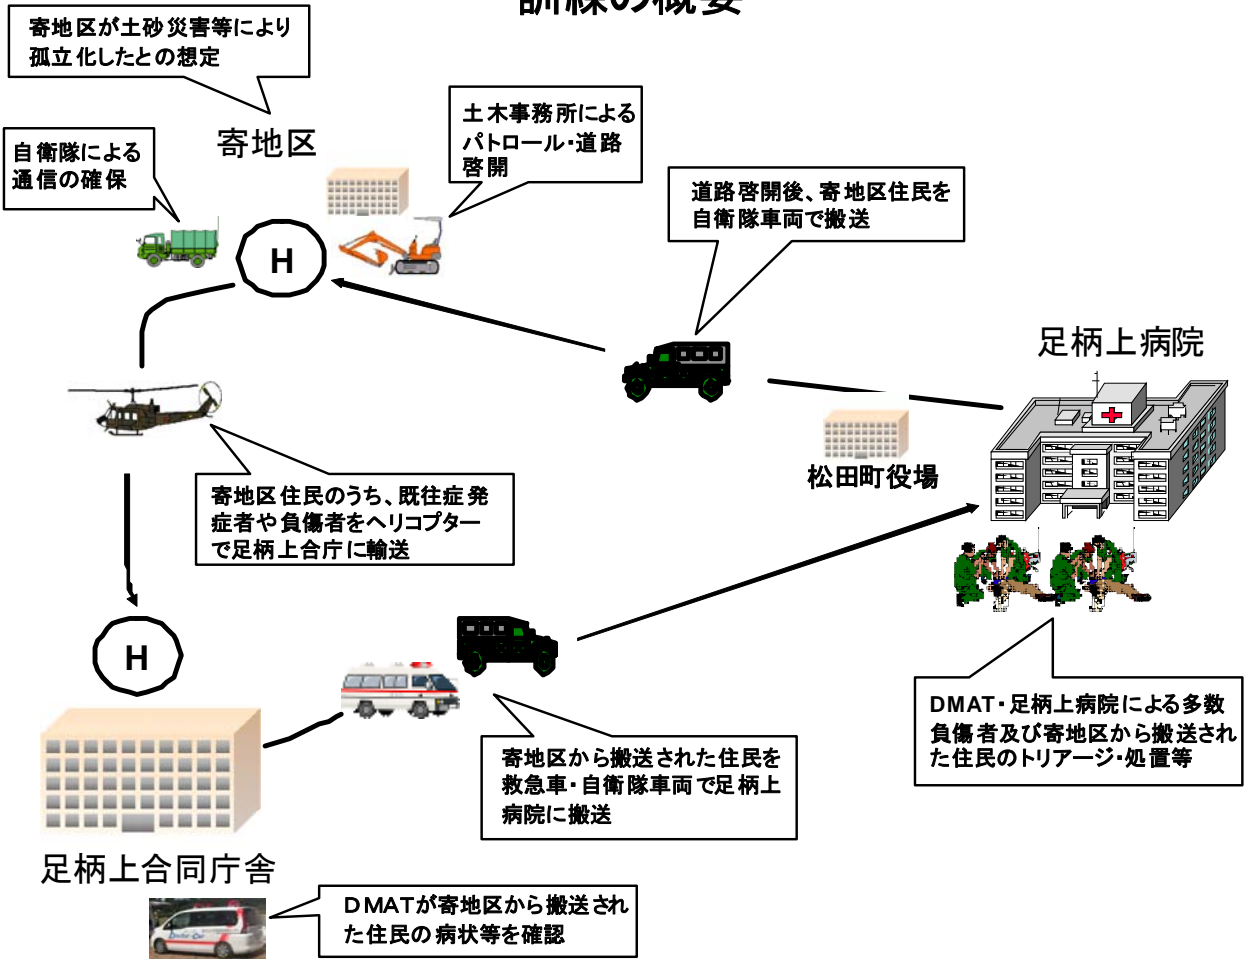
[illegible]

寄地区が土砂災害等により孤立化したとの想定

寄地区

自衛隊による通信の確保

土木事務所によるパトロール・道路啓開

道路啓開後、寄地区住民を自衛隊車両で搬送

H

足柄上病院

松田町役場

寄地区住民のうち、既往症発症者や負傷者をヘリコプターで足柄上合庁に輸送

H

DMAT・足柄上病院による多数負傷者及び寄地区から搬送された住民のトリアージ・処置等

寄地区から搬送された住民を救急車・自衛隊車両で足柄上病院に搬送

足柄上合同庁舎

DMATが寄地区から搬送された住民の病状等を確認